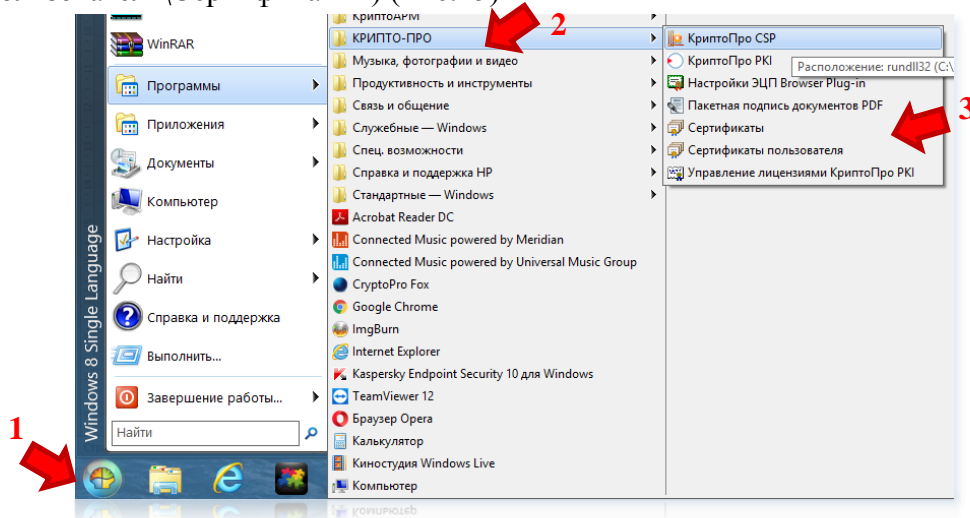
WinRAR

Программы

Приложения

Документы

Компьютер

Настройка

Найти

Справка и поддержка

Выполнить...

Завершение работы...

Найти

Windows 8 Single Language

1

КриптоАРМ

КРИПТО-ПРО

2

Музыка, фотографии и видео

Продуктивность и инструменты

Связь и общение

Служебные — Windows

Спец. возможности

Справка и поддержка HP

Стандартные — Windows

Acrobat Reader DC

Connected Music powered by Meridian

Connected Music powered by Universal Music Group

CryptoPro Fox

Google Chrome

ImgBurn

Internet Explorer

Kaspersky Endpoint Security 10 для Windows

TeamViewer 12

Браузер Opera

Калькулятор

Киностудия Windows Live

Компьютер

КриптоПро CSP

КриптоПро PKI

Расположение: rundll32 (C:\

Настройки ЭЦП Browser Plug-in

Пакетная подпись документов PDF

Сертификаты

Сертификаты пользователя

Управление лицензиями КриптоПро PKI

3